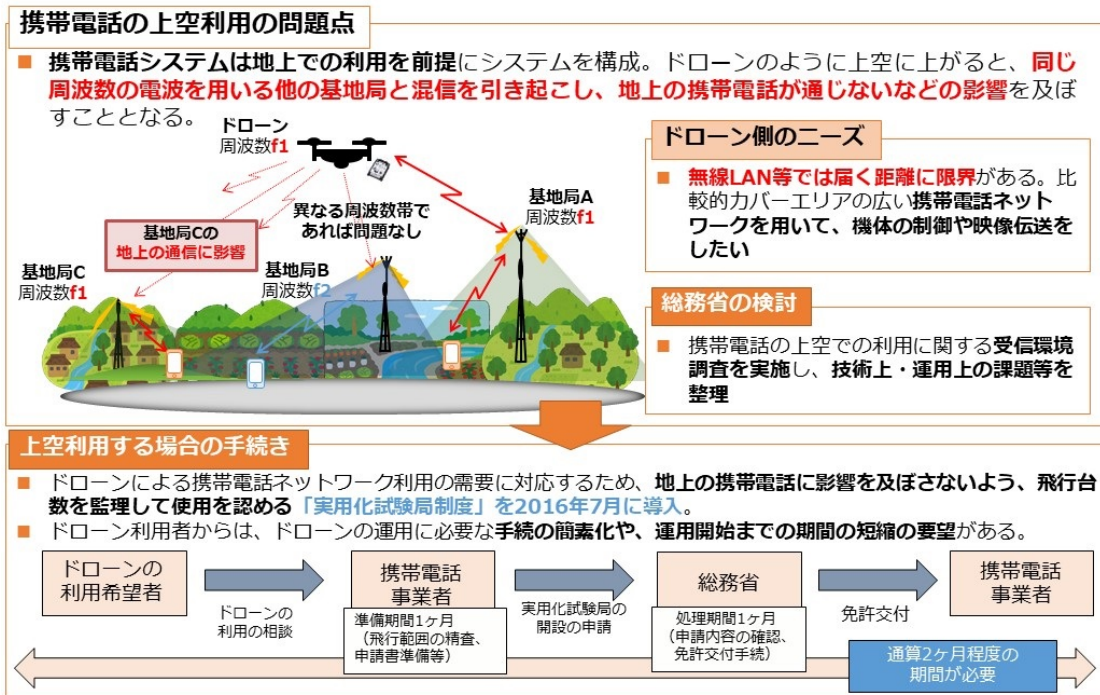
携帯電話の上空利用の問題点

■ 携帯電話システムは地上での利用を前提にシステムを構成。ドローンのように上空に上がると、同じ周波数の電波を用いる他の基地局と混信を引き起こし、地上の携帯電話が通じないなどの影響を及ぼすこととなる。

ドローン
周波数f1

基地局Cの
地上の通信に影響

異なる周波数帯で
あれば問題なし

基地局A
周波数f1

基地局C
周波数f1

基地局B
周波数f2

ドローン側のニーズ

■ 無線LAN等では届く距離に限界がある。比較的カバーエリアの広い携帯電話ネットワークを用いて、機体の制御や映像伝送をしたい

総務省の検討

■ 携帯電話の上空での利用に関する受信環境調査を実施し、技術上・運用上の課題等を整理

上空利用する場合の手続き

■ ドローンによる携帯電話ネットワーク利用の需要に対応するため、地上の携帯電話に影響を及ぼさないよう、飛行台数を監理して使用を認める「実用化試験局制度」を2016年7月に導入。
■ ドローン利用者からは、ドローンの運用に必要な手続の簡素化や、運用開始までの期間の短縮の要望がある。

ドローンの
利用希望者

ドローンの
利用の相談

携帯電話
事業者

準備期間1ヶ月
（飛行範囲の精査、
申請書準備等）

実用化試験局の
開設の申請

総務省

処理期間1ヶ月
（申請内容の確認、
免許交付手続）

免許交付

携帯電話
事業者

通算2ヶ月程度の
期間が必要